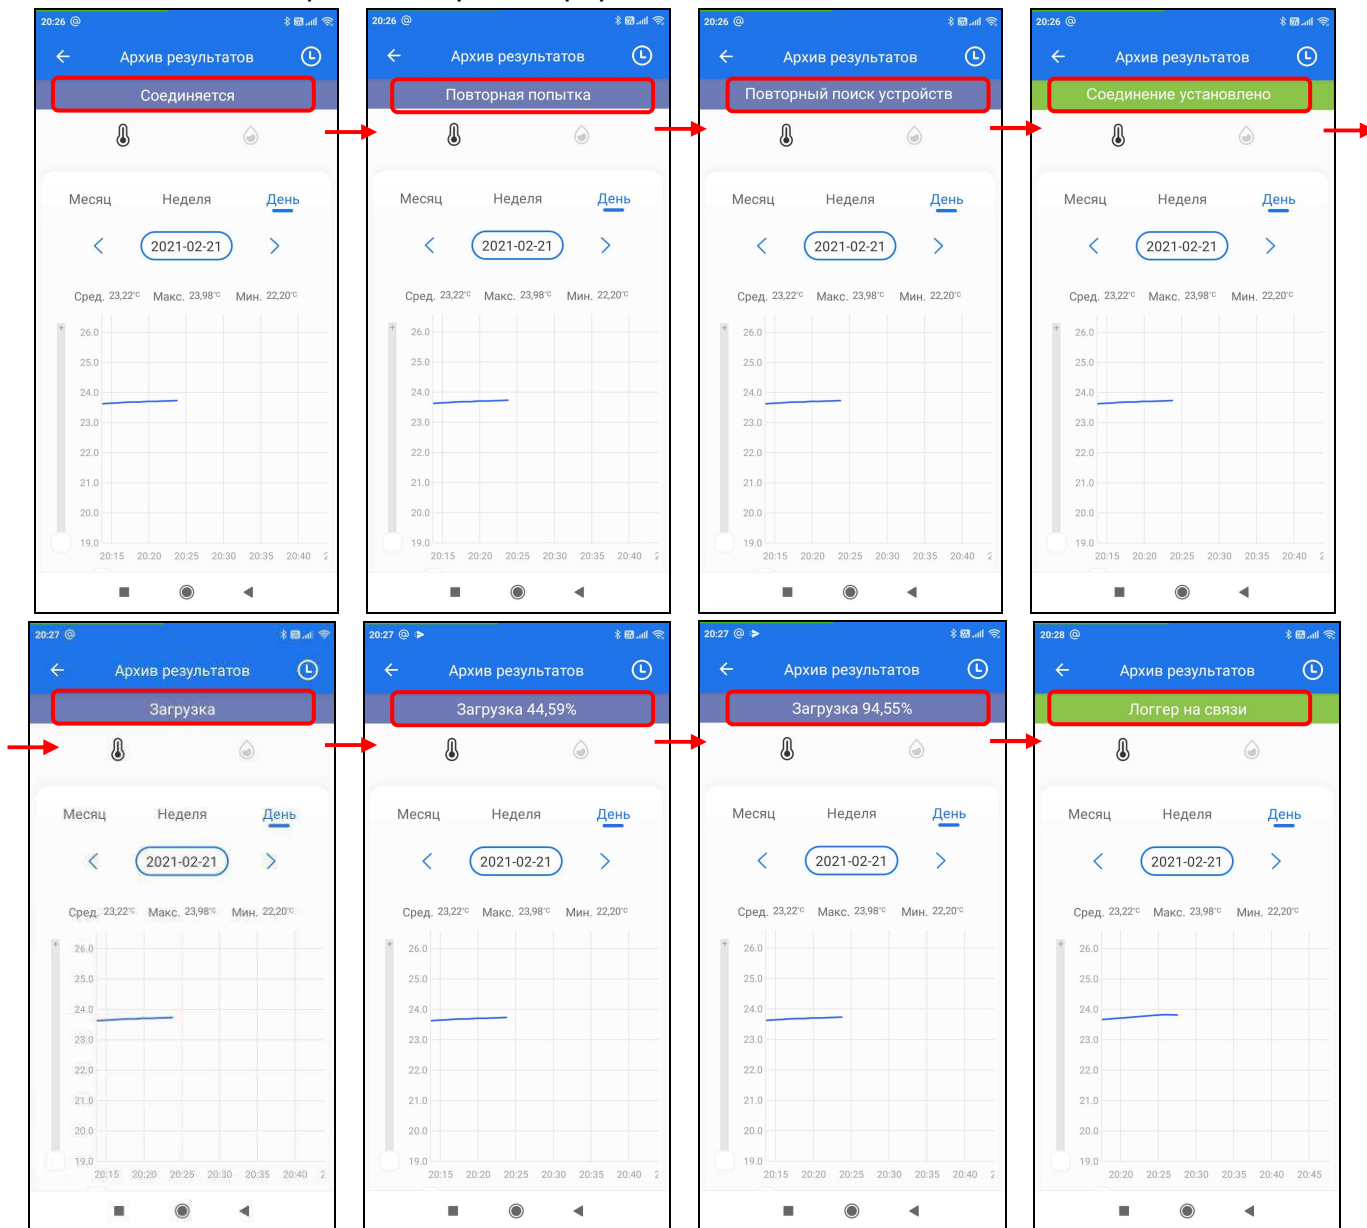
20:26

Архив результатов

Соединяется

Месяц Неделя День

2021-02-21

Сред. 23,22°C Макс. 23,98°C Мин. 22,20°C

26.0 25.0 24.0 23.0 22.0 21.0 20.0 19.0

20:15 20:20 20:25 20:30 20:35 20:40

20:26

Архив результатов

Повторная попытка

Месяц Неделя День

2021-02-21

Сред. 23,22°C Макс. 23,98°C Мин. 22,20°C

26.0 25.0 24.0 23.0 22.0 21.0 20.0 19.0

20:15 20:20 20:25 20:30 20:35 20:40

20:26

Архив результатов

Повторный поиск устройств

Месяц Неделя День

2021-02-21

Сред. 23,22°C Макс. 23,98°C Мин. 22,20°C

26.0 25.0 24.0 23.0 22.0 21.0 20.0 19.0

20:15 20:20 20:25 20:30 20:35 20:40

20:26

Архив результатов

Соединение установлено

Месяц Неделя День

2021-02-21

Сред. 23,22°C Макс. 23,98°C Мин. 22,20°C

26.0 25.0 24.0 23.0 22.0 21.0 20.0 19.0

20:15 20:20 20:25 20:30 20:35 20:40

20:27

Архив результатов

Загрузка

Месяц Неделя День

2021-02-21

Сред. 23,22°C Макс. 23,98°C Мин. 22,20°C

26.0 25.0 24.0 23.0 22.0 21.0 20.0 19.0

20:15 20:20 20:25 20:30 20:35 20:40

20:27

Архив результатов

Загрузка 44,59%

Месяц Неделя День

2021-02-21

Сред. 23,22°C Макс. 23,98°C Мин. 22,20°C

26.0 25.0 24.0 23.0 22.0 21.0 20.0 19.0

20:15 20:20 20:25 20:30 20:35 20:40

20:27

Архив результатов

Загрузка 94,55%

Месяц Неделя День

2021-02-21

Сред. 23,22°C Макс. 23,98°C Мин. 22,20°C

26.0 25.0 24.0 23.0 22.0 21.0 20.0 19.0

20:15 20:20 20:25 20:30 20:35 20:40

20:28

Архив результатов

Логгер на связи

Месяц Неделя День

2021-02-21

Сред. 23,22°C Макс. 23,98°C Мин. 22,20°C

26.0 25.0 24.0 23.0 22.0 21.0 20.0 19.0

20:20 20:25 20:30 20:35 20:40 20:45